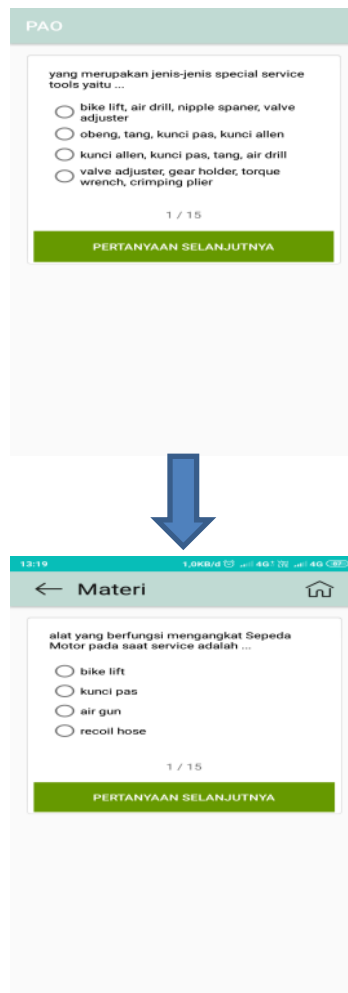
PAO

yang merupakan jenis-jenis special service tools yaitu ...

bike lift, air drill, nipple spaner, valve adjuster

obeng, tang, kunci pas, kunci allen

kunci allen, kunci pas, tang, air drill

valve adjuster, gear holder, torque wrench, crimping plier

1 / 15

PERTANYAAN SELANJUTNYA

13:19 1,0KB/d 4G 4G 87

← Materi

alat yang berfungsi mengangkat Sepeda Motor pada saat service adalah ...

bike lift

kunci pas

air gun

recoil hose

1 / 15

PERTANYAAN SELANJUTNYA